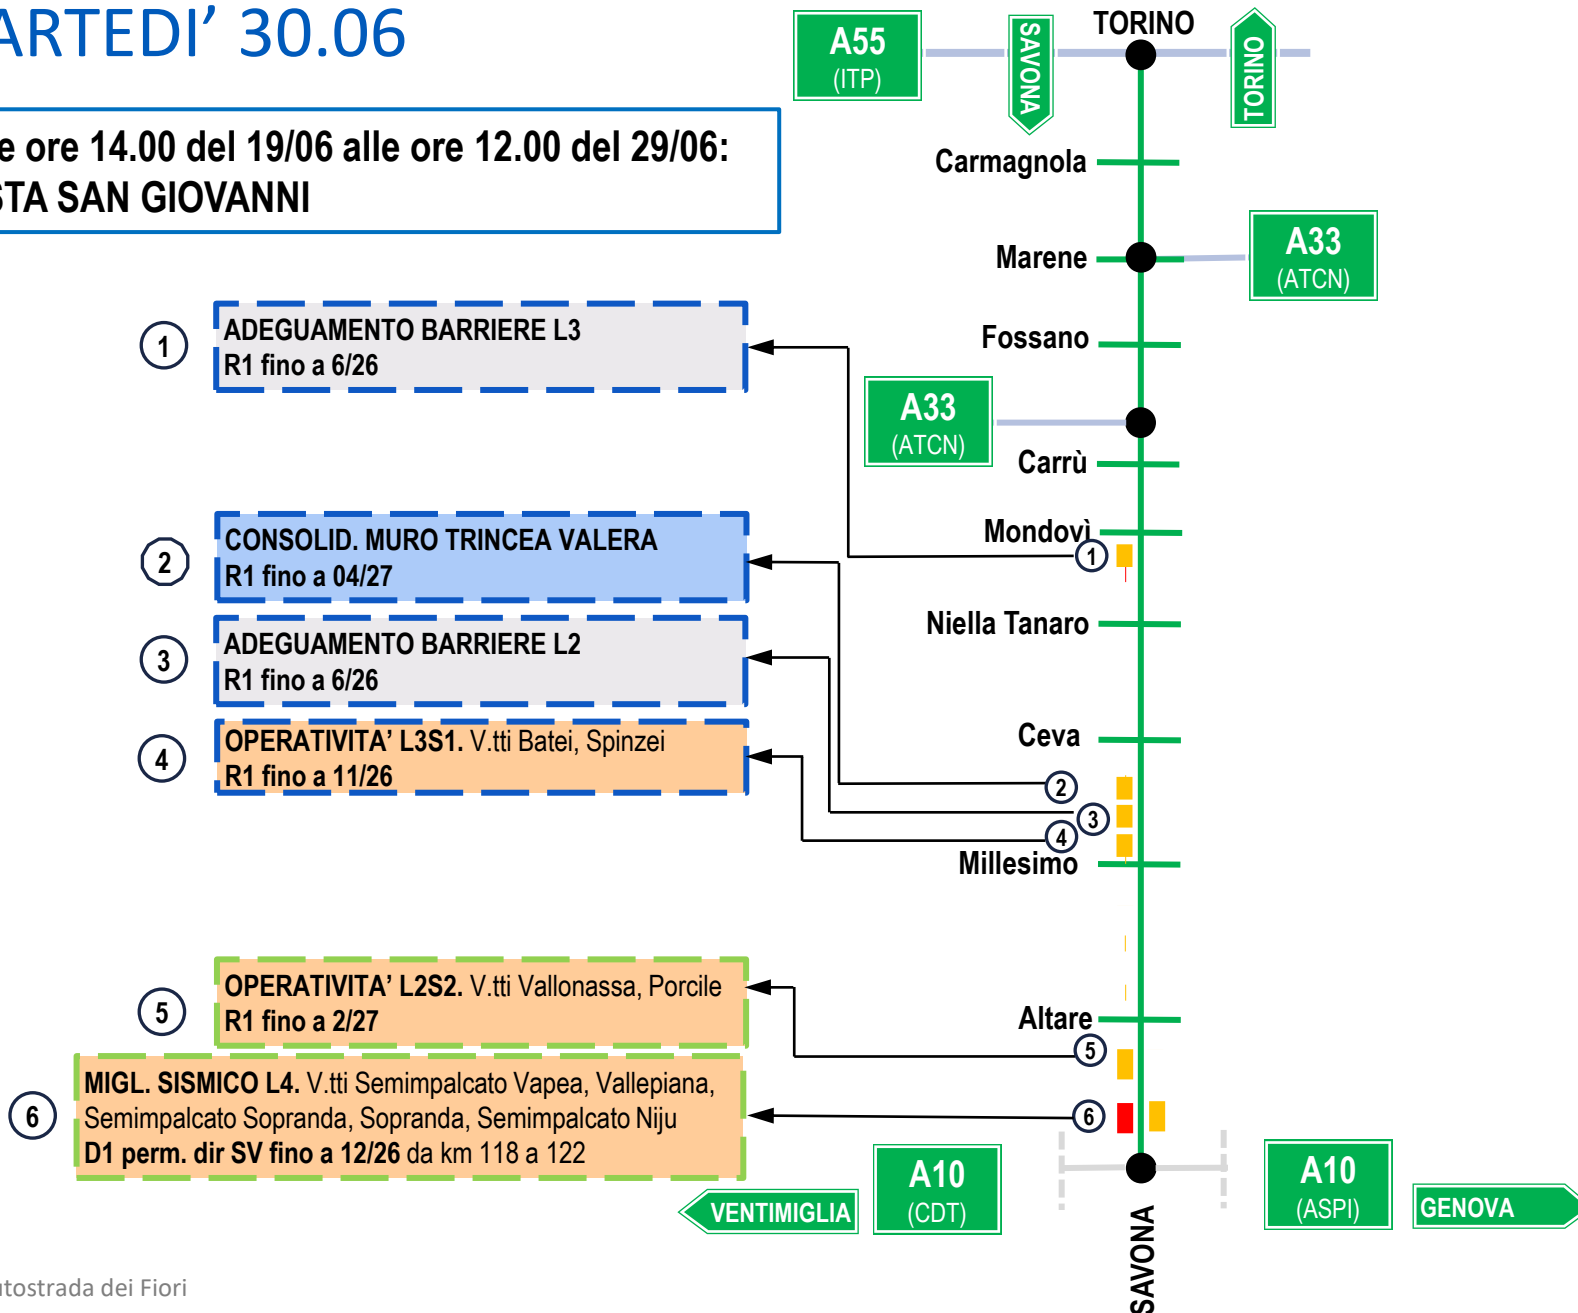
ARTEDI’ 30.06

e ore 14.00 del 19/06 alle ore 12.00 del 29/06:
STA SAN GIOVANNI

A55
(ITP)

SAVONA

TORINO

TORINO

Carmagnola

Marene

A33
(ATCN)

Fossano

A33
(ATCN)

Carrù

Mondovì

Niella Tanaro

Ceva

Millesimo

Altare

1
ADEGUAMENTO BARRIERE L3
R1 fino a 6/26

2
CONSOLID. MURO TRINCEA VALERA
R1 fino a 04/27

3
ADEGUAMENTO BARRIERE L2
R1 fino a 6/26

4
OPERATIVITA’ L3S1. V.tti Batei, Spinzei
R1 fino a 11/26

5
OPERATIVITA’ L2S2. V.tti Vallonassa, Porcile
R1 fino a 2/27

6
MIGL. SISMICO L4. V.tti Semimpalcato Vapea, Vallepiana, Semimpalcato Sopranda, Sopranda, Semimpalcato Niju
D1 perm. dir SV fino a 12/26 da km 118 a 122

1

2

3

4

5

6

VENTIMIGLIA

A10
(CDT)

SAVONA

A10
(ASPI)

GENOVA

utostrada dei Fiori